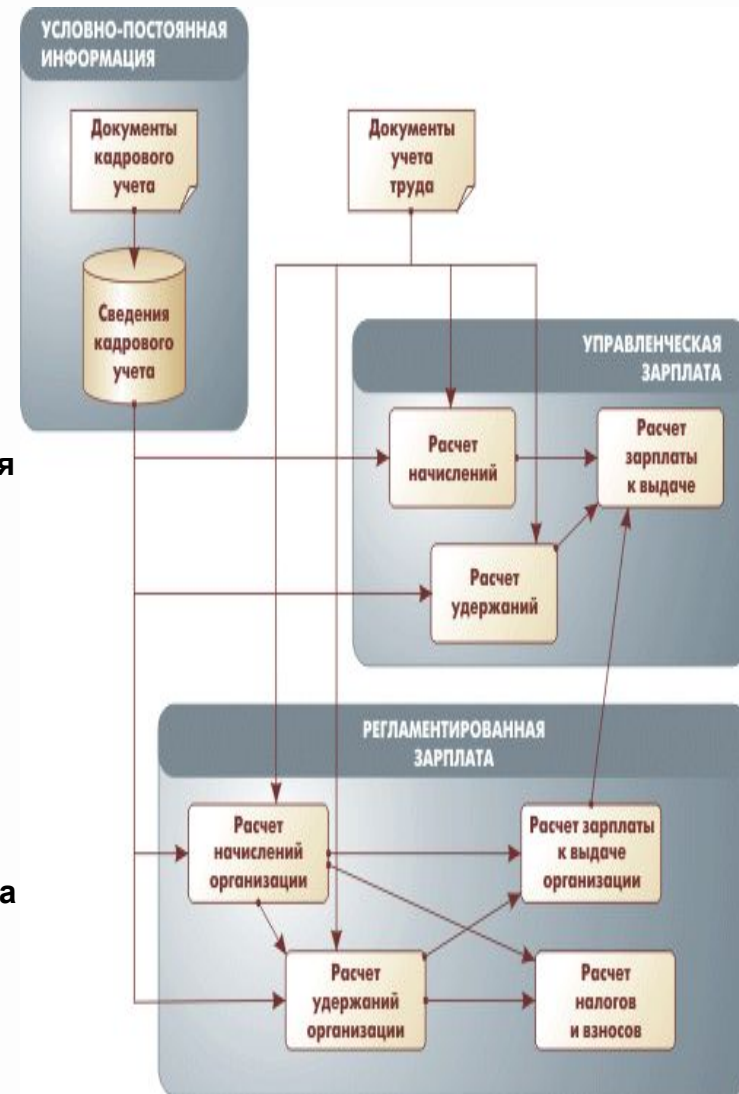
УСЛОВНО-ПОСТОЯННАЯ ИНФОРМАЦИЯ

Документы кадрового учета

Сведения кадрового учета

Документы учета труда

УПРАВЛЕНЧЕСКАЯ ЗАРПЛАТА

я

Расчет начислений

Расчет зарплаты к выдаче

Расчет удержаний

РЕГЛАМЕНТИРОВАННАЯ ЗАРПЛАТА

Расчет начислений организации

Расчет зарплаты к выдаче организации

а

Расчет удержаний организации

Расчет налогов и взносов